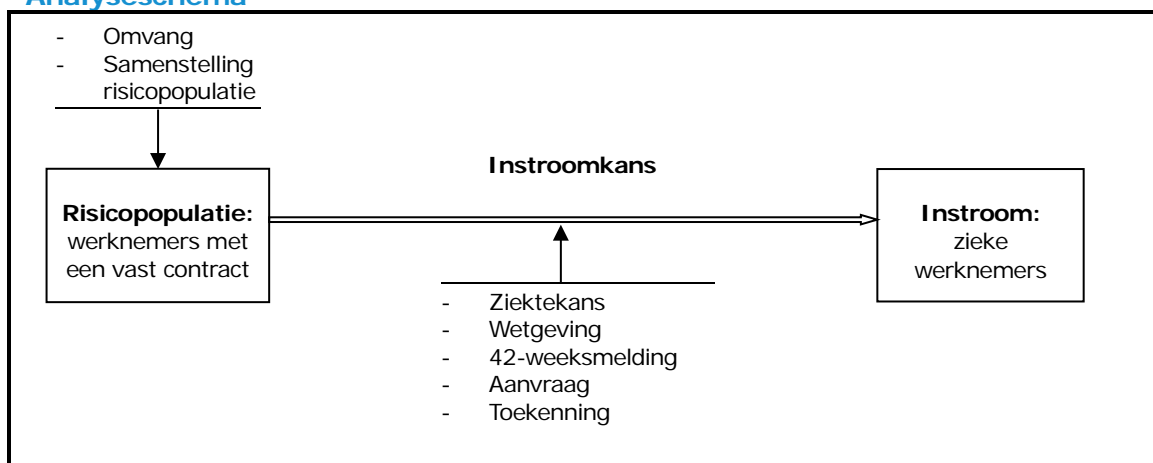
Analyseschema

- Omvang
- Samenstelling risicopopulatie

Instroomkans

**Risicopopulatie:** werknemers met een vast contract

**Instroom:** zieke werknemers

- Ziektekans
- Wetgeving
- 42-weeksmelding
- Aanvraag
- Toekenning